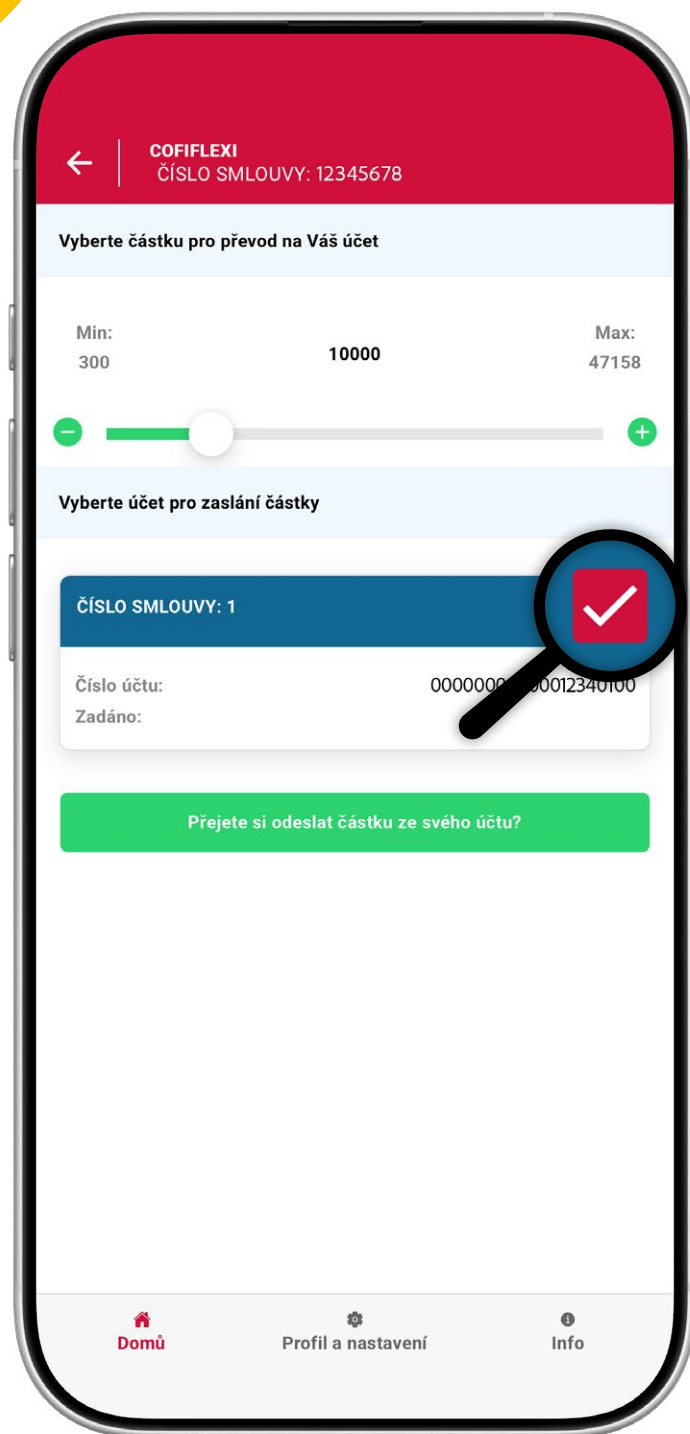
COFIFLEXI
ČÍSLO SMLOUVY: 12345678

Vyberte částku pro převod na Váš účet

Min:
300

10000

Max:
47158

Vyberte účet pro zaslání částky

ČÍSLO SMLOUVY: 1

Číslo účtu:
000000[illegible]0012340100
Zadáno:

Přejete si odeslat částku ze svého účtu?

Domů
Profil a nastavení
Info